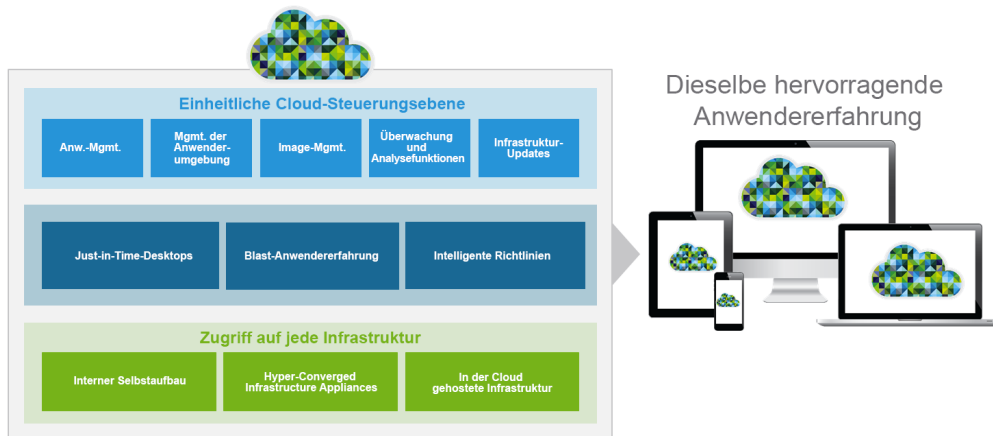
Einheitliche Cloud-Steuerungsebene

Anw.-Mgmt.

Mgmt. der Anwenderumgebung

Image-Mgmt.

Überwachung und Analysefunktionen

Infrastruktur-Updates

Just-in-Time-Desktops

Blast-Anwendererfahrung

Intelligente Richtlinien

Zugriff auf jede Infrastruktur

Interner Selbstaufbau

Hyper-Converged Infrastructure Appliances

In der Cloud gehostete Infrastruktur

Dieselbe hervorragende Anwendererfahrung